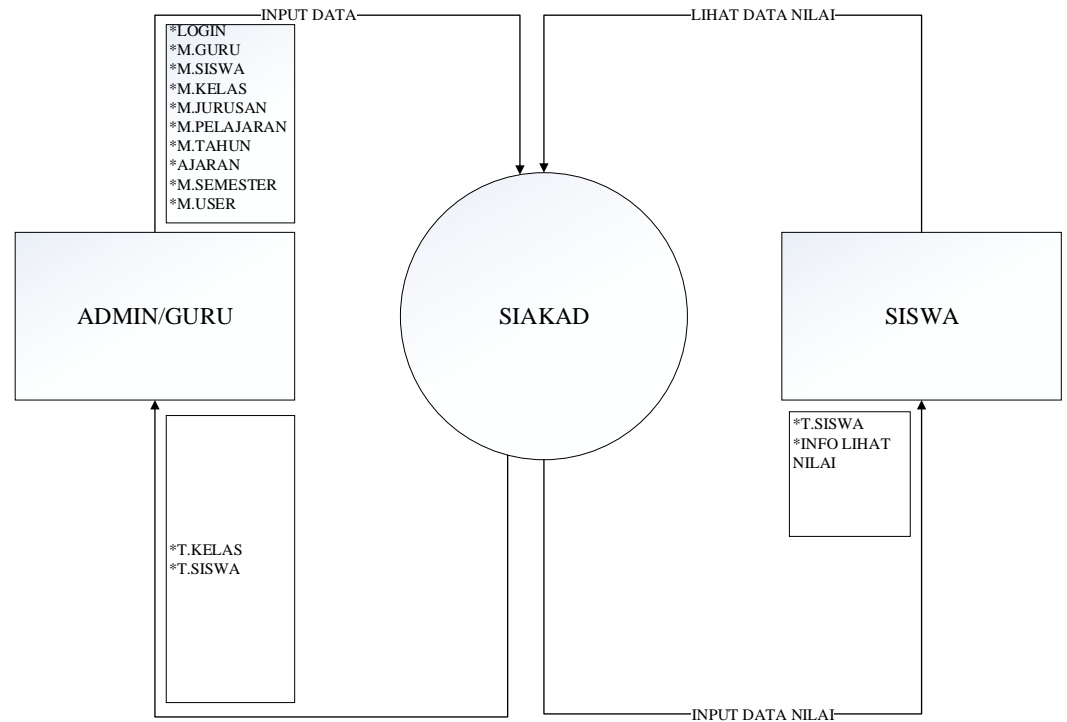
INPUT DATA

LIHAT DATA NILAI

*LOGIN
*M.GURU
*M.SISWA
*M.KELAS
*M.JURUSAN
*M.PELAJARAN
*M.TAHUN
*AJARAN
*M.SEMESTER
*M.USER

ADMIN/GURU

SIAKAD

SISWA

*T.SISWA
*INFO LIHAT NILAI

*T.KELAS
*T.SISWA

INPUT DATA NILAI